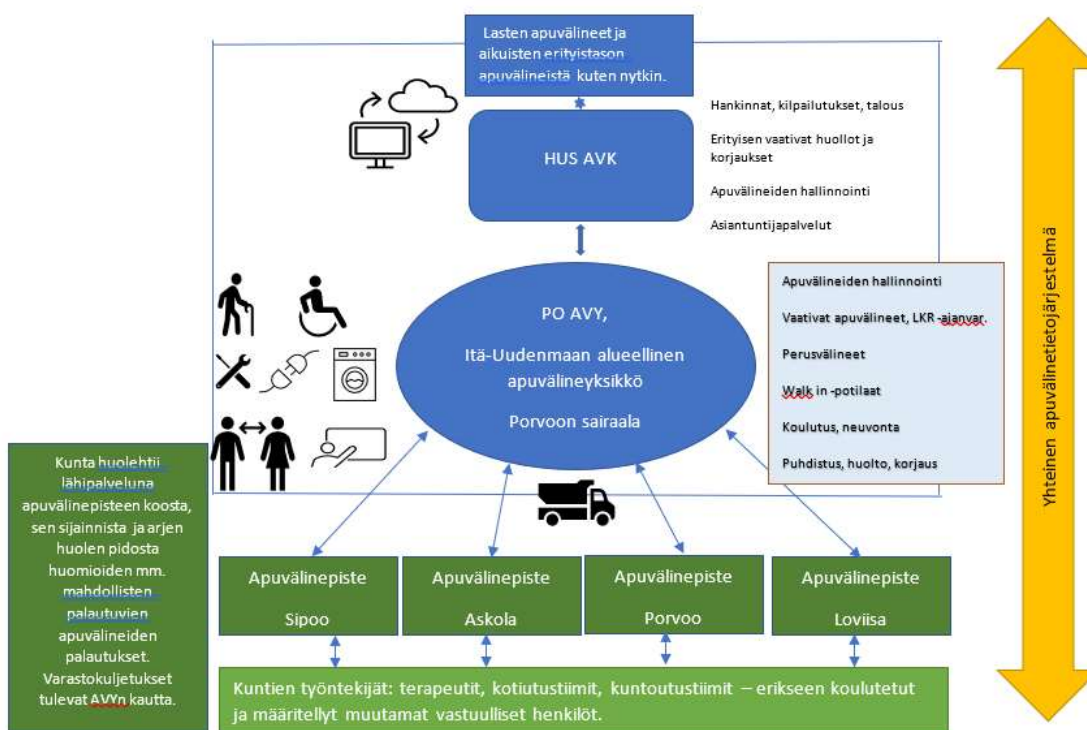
Lasten apuvälineet ja aikuisten erityistason apuvälineistä kuten nytkin.

HUS AVK

Hankinnat, kilpailutukset, talous

Erityisen vaativat huollot ja korjaukset

Apuvälineiden hallinnointi

Asiantuntijapalvelut

PO AVY,

Itä-Uudenmaan alueellinen apuvälineyksikkö

Porvoon sairaala

Apuvälineiden hallinnointi

Vaativat apuvälineet, LKR -ajanvar.

Perusvälineet

Walk in -potilaat

Koulutus, neuvonta

Puhdistus, huolto, korjaus

Kunta huolehtii lähipalveluna apuvälinepisteen koosta, sen sijainnista ja arjen huolen pidosta huomioiden mm. mahdollisten palautuvien apuvälineiden palautukset. Varastokuljetukset tulevat AVYn kautta.

Apuvälinepiste Sipoo

Apuvälinepiste Askola

Apuvälinepiste Porvoo

Apuvälinepiste Loviisa

Kuntien työntekijät: terapeutit, kotiutustiimit, kuntoutustiimit – erikseen koulutetut ja määritellyt muutamat vastuulliset henkilöt.

Yhteinen apuvälinetietojärjestelmä